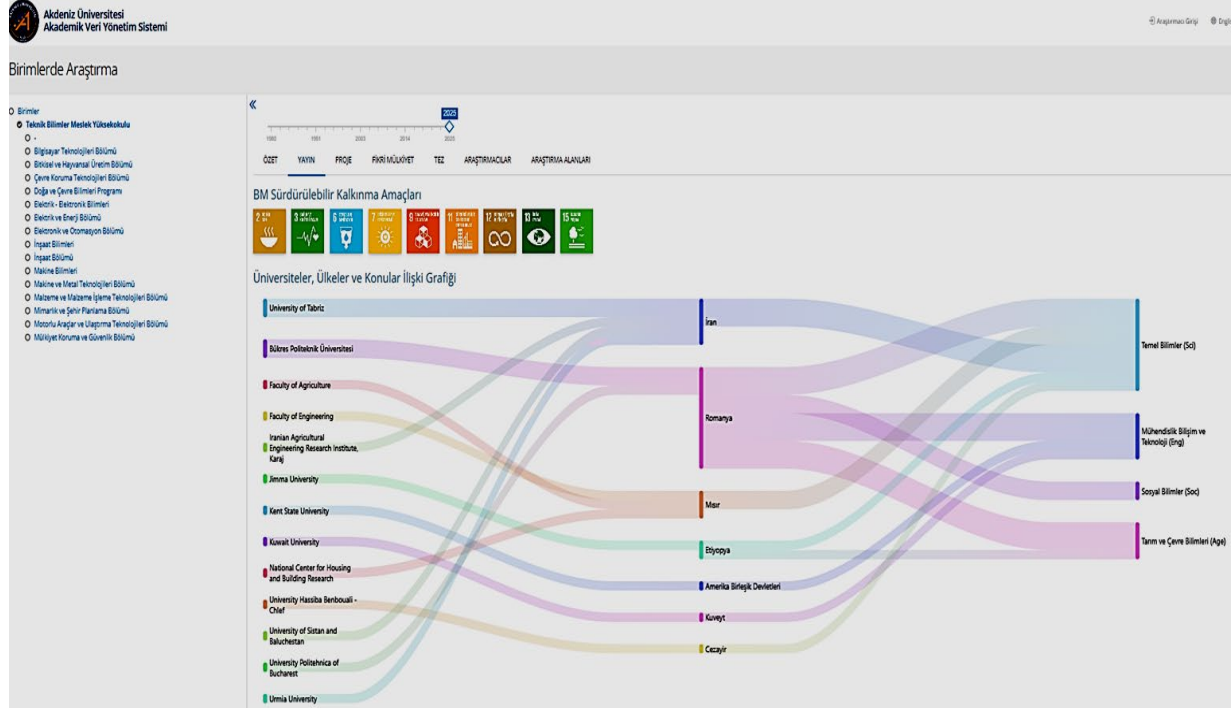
Akdeniz Üniversitesi
Akademik Veri Yönetim Sistemi

Araştırmacı Girişi English

Birimlerde Araştırma

Birimler
Teknik Bilimler Meslek Yüksekokulu
-
Bilgisayar Teknolojileri Bölümü
Bitkisel ve Hayvansal Üretim Bölümü
Çevre Koruma Teknolojileri Bölümü
Doğa ve Çevre Bilimleri Programı
Elektrik - Elektronik Bilimleri
Elektrik ve Enerji Bölümü
Elektronik ve Otomasyon Bölümü
İnşaat Bilimleri
İnşaat Bölümü
Makine Bilimleri
Makine ve Metal Teknolojileri Bölümü
Malzeme ve Malzeme İşleme Teknolojileri Bölümü
Mimarlık ve Şehir Planlama Bölümü
Motorlu Araçlar ve Ulaştırma Teknolojileri Bölümü
Mülkiyet Koruma ve Güvenlik Bölümü

«

2025
1980 1991 2003 2014 2025

ÖZET YAYIN PROJE FİKRİ MÜLKİYET TEZ ARAŞTIRMACILAR ARAŞTIRMA ALANLARI

BM Sürdürülebilir Kalkınma Amaçları

2 3 6 7 8 11 12 13 15

Üniversiteler, Ülkeler ve Konular İlişki Grafiği

University of Tabriz
Bükreş Politeknik Üniversitesi
Faculty of Agriculture
Faculty of Engineering
Iranian Agricultural Engineering Research Institute, Karaj
Jimma University
Kent State University
Kuwait University
National Center for Housing and Building Research
University Hassiba Benbouali - Chlef
University of Sistan and Baluchestan
University Politehnica of Bucharest
Urmia University

İran
Romanya
Mısır
Etiyopya
Amerika Birleşik Devletleri
Kuveyt
Cezayir

Temel Bilimler (Sci)
Mühendislik Bilişim ve Teknoloji (Eng)
Sosyal Bilimler (Soc)
Tarım ve Çevre Bilimleri (Age)